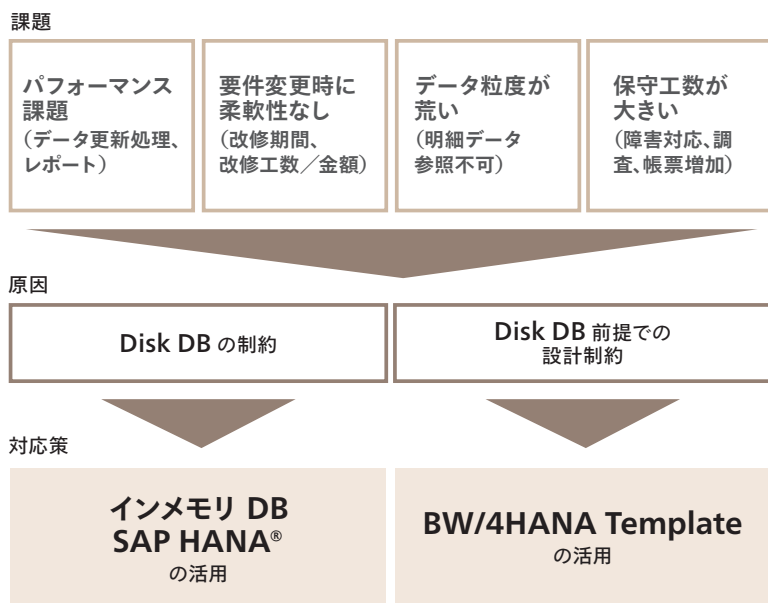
課題

パフォーマンス課題
（データ更新処理、レポート）

要件変更時に柔軟性なし
（改修期間、改修工数／金額）

データ粒度が荒い
（明細データ参照不可）

保守工数が大きい
（障害対応、調査、帳票増加）

原因

Disk DB の制約

Disk DB 前提での設計制約

対応策

インメモリ DB SAP HANA®
の活用

BW/4HANA Template
の活用